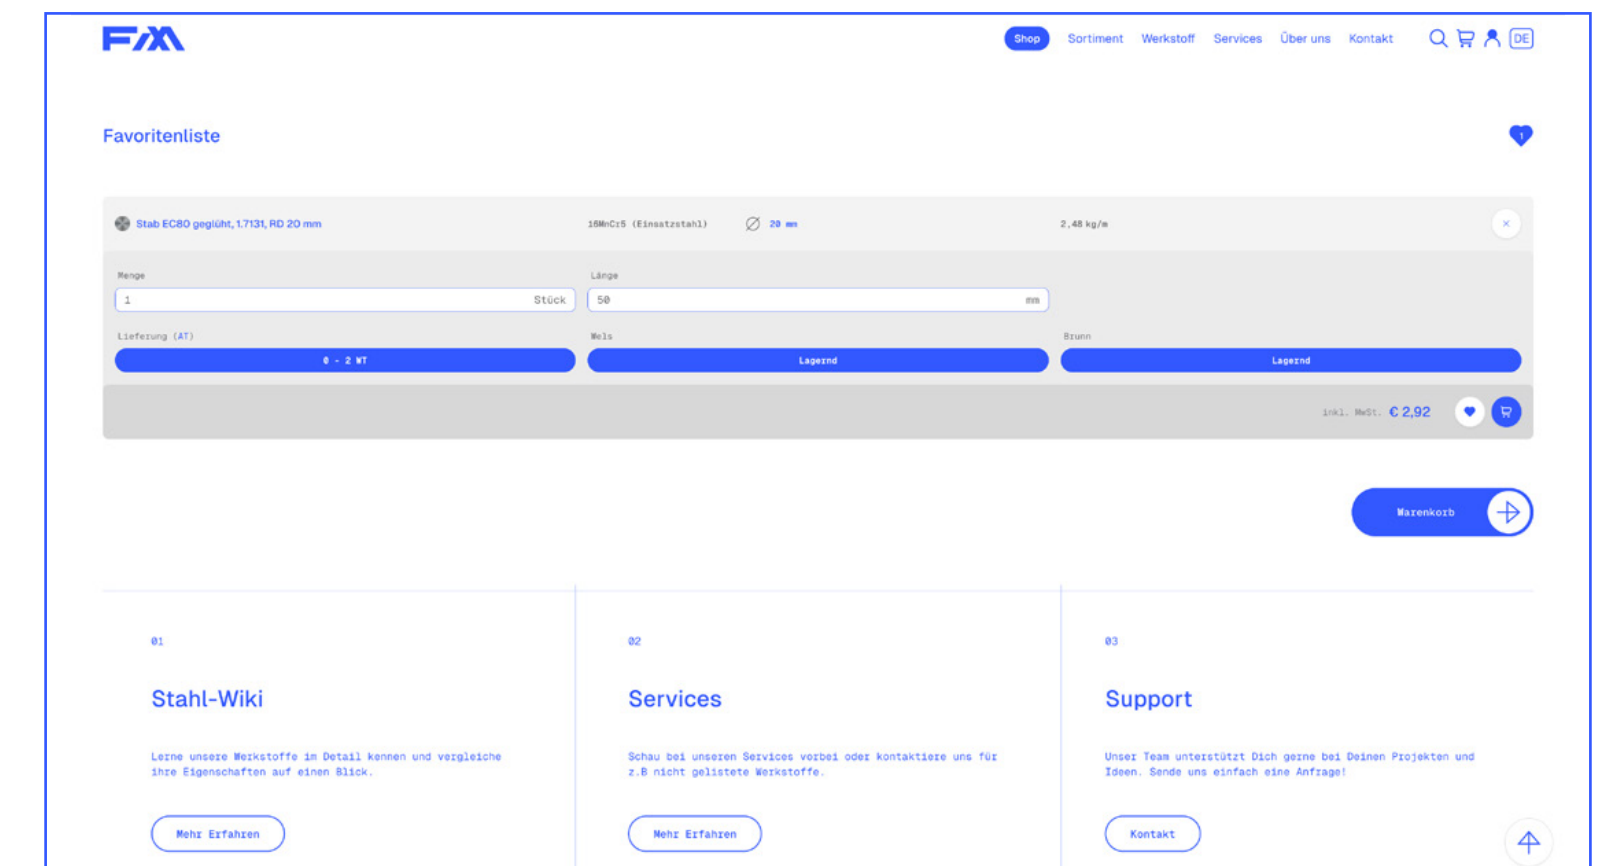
FAX

Shop Sortiment Werkstoff Services Über uns Kontakt DE

Favoritenliste

1

Stab EC80 geglüht, 1.7131, RD 20 mm 16MnCr5 (Einsatzstahl) 20 mm 2,48 kg/m ×

Menge
1 Stück

Länge
50 mm

Lieferung (AT)
0 - 2 WT

Wels
Lagernd

Brunn
Lagernd

inkl. MwSt. € 2,92

Warenkorb

01

Stahl-Wiki

Lerne unsere Werkstoffe im Detail kennen und vergleiche ihre Eigenschaften auf einen Blick.

Mehr Erfahren

02

Services

Schau bei unseren Services vorbei oder kontaktiere uns für z.B nicht gelistete Werkstoffe.

Mehr Erfahren

03

Support

Unser Team unterstützt Dich gerne bei Deinen Projekten und Ideen. Sende uns einfach eine Anfrage!

Kontakt